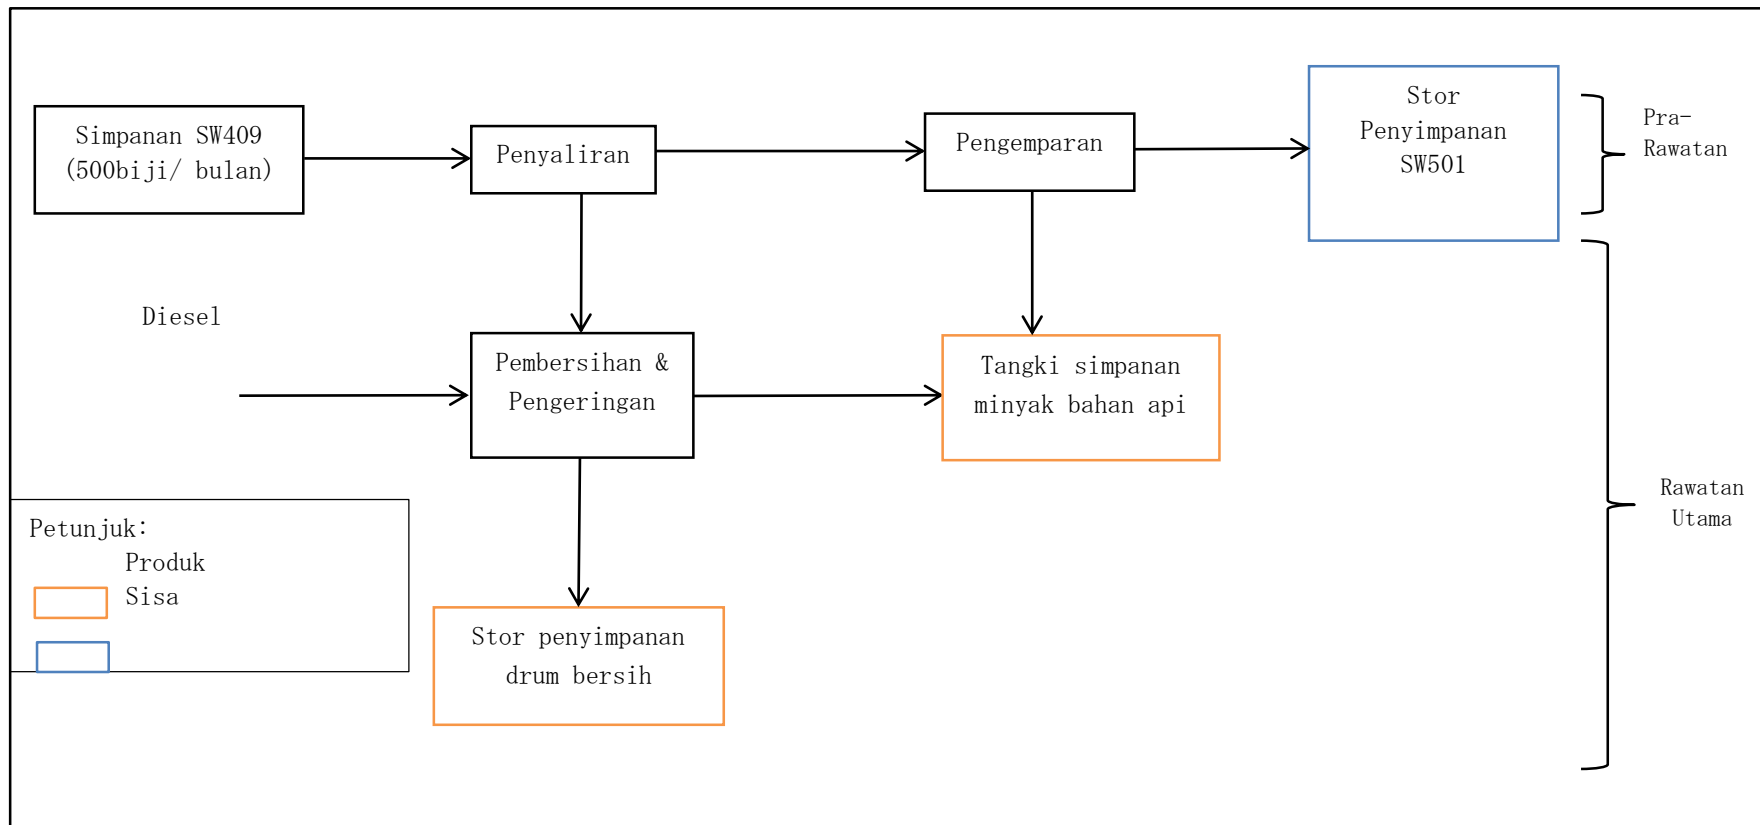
Simpanan SW409 (500biji/ bulan)

Penyaliran

Pengemparan

Stor Penyimpanan SW501

Pra-Rawatan

Diesel

Pembersihan & Pengeringan

Tangki simpanan minyak bahan api

Rawatan Utama

Petunjuk:
Produk
Sisa

Stor penyimpanan drum bersih